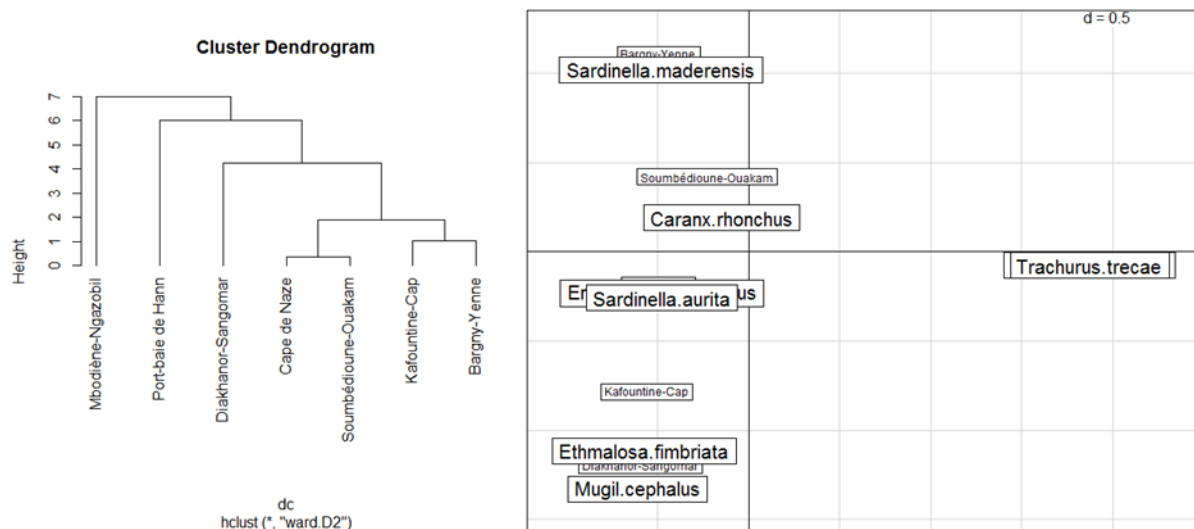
Cluster Dendrogram

Height

7
6
5
4
3
2
1
0

Mbodiène-Ngazobil
Port-baie de Hann
Diakhanor-Sangomar
Cape de Naze
Soumbédioune-Ouakam
Kafountine-Cap
Bargny-Yenne

dc
hclust (*, "ward.D2")

d = 0.5

Bargny-Yenne
Sardinella.maderensis
Soumbédioune-Ouakam
Caranx.rhonchus
Trachurus.trecae
En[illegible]us
Sardinella.aurita
Kafountine-Cap
Ethmalosa.fimbriata
Diakhanor-Sangomar
Mugil.cephalus